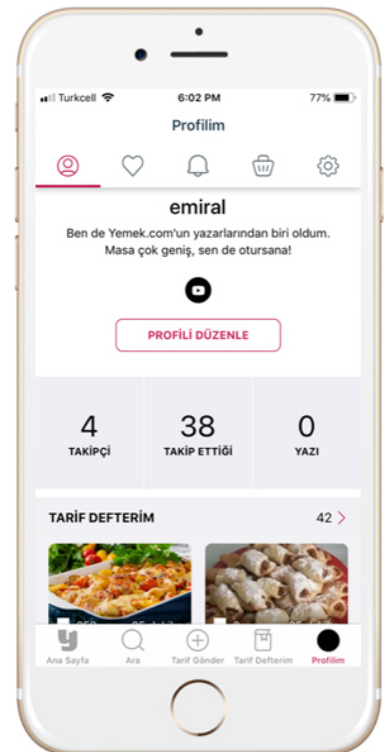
Turkcell 6:02 PM 77%

Profilim

emiral

Ben de Yemek.com'un yazarlarından biri oldum. Masa çok geniş, sen de otursana!

PROFİLİ DÜZENLE

| 4 | 38 | 0 |
|---|---|---|
| TAKİPÇİ | TAKİP ETTİĞİ | YAZI |

TARİF DEFTERİM

42

Ana Sayfa
Ara
Tarif Gönder
Tarif Defterim
Profilim